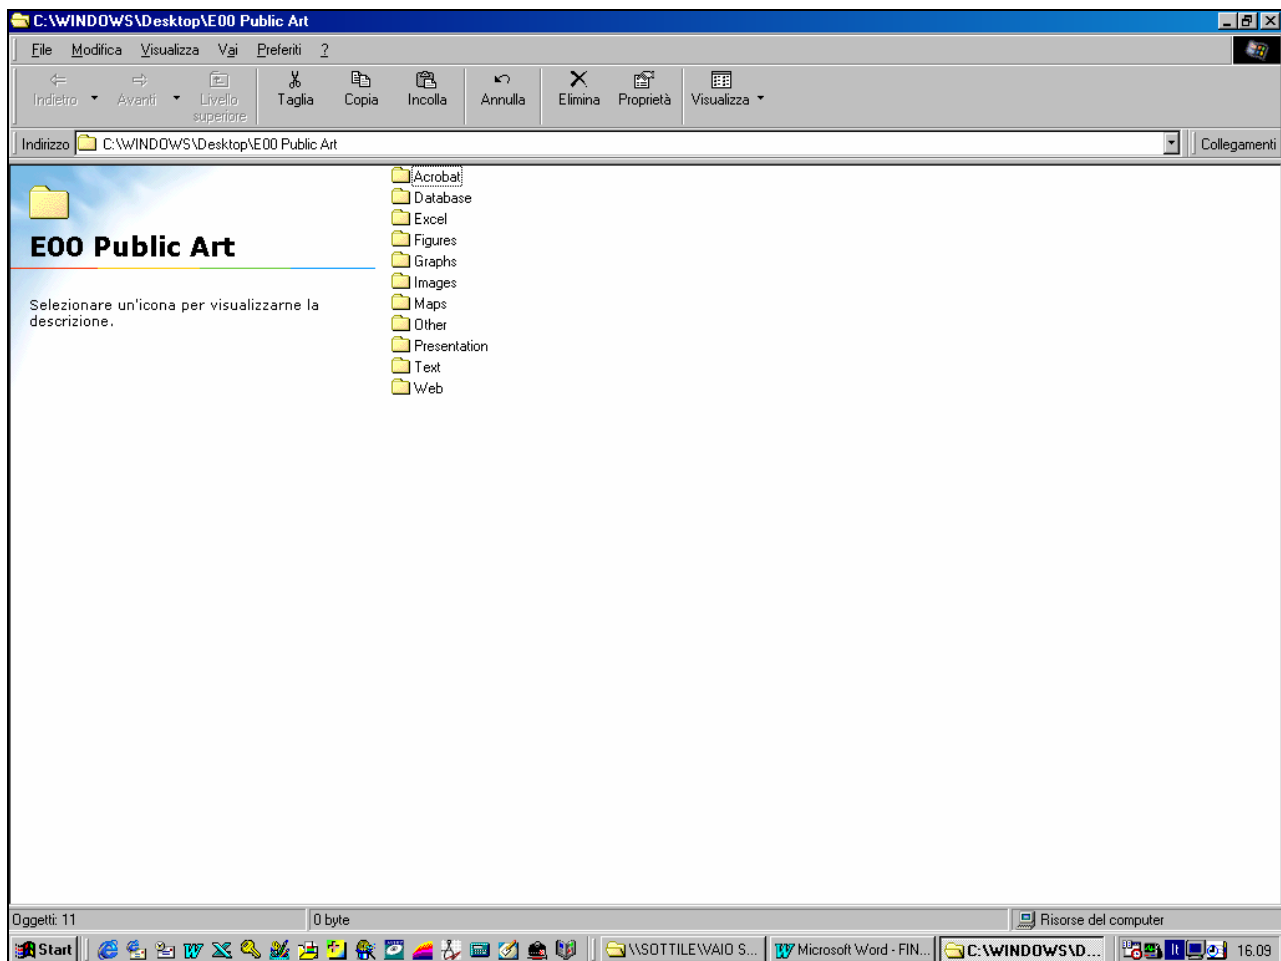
C:\WINDOWS\Desktop\E00 Public Art

File Modifica Visualizza Vai Preferiti ?

Indietro Avanti Livello superiore Taglia Copia Incolla Annulla Elimina Proprietà Visualizza

Indirizzo C:\WINDOWS\Desktop\E00 Public Art Collegamenti

E00 Public Art

Selezionare un'icona per visualizzarne la descrizione.

Acrobat
Database
Excel
Figures
Graphs
Images
Maps
Other
Presentation
Text
Web

Oggetti: 11 0 byte Risorse del computer

Start \\SOTTILE\VAIO S... Microsoft Word - FIN... C:\WINDOWS\D... It 16.09